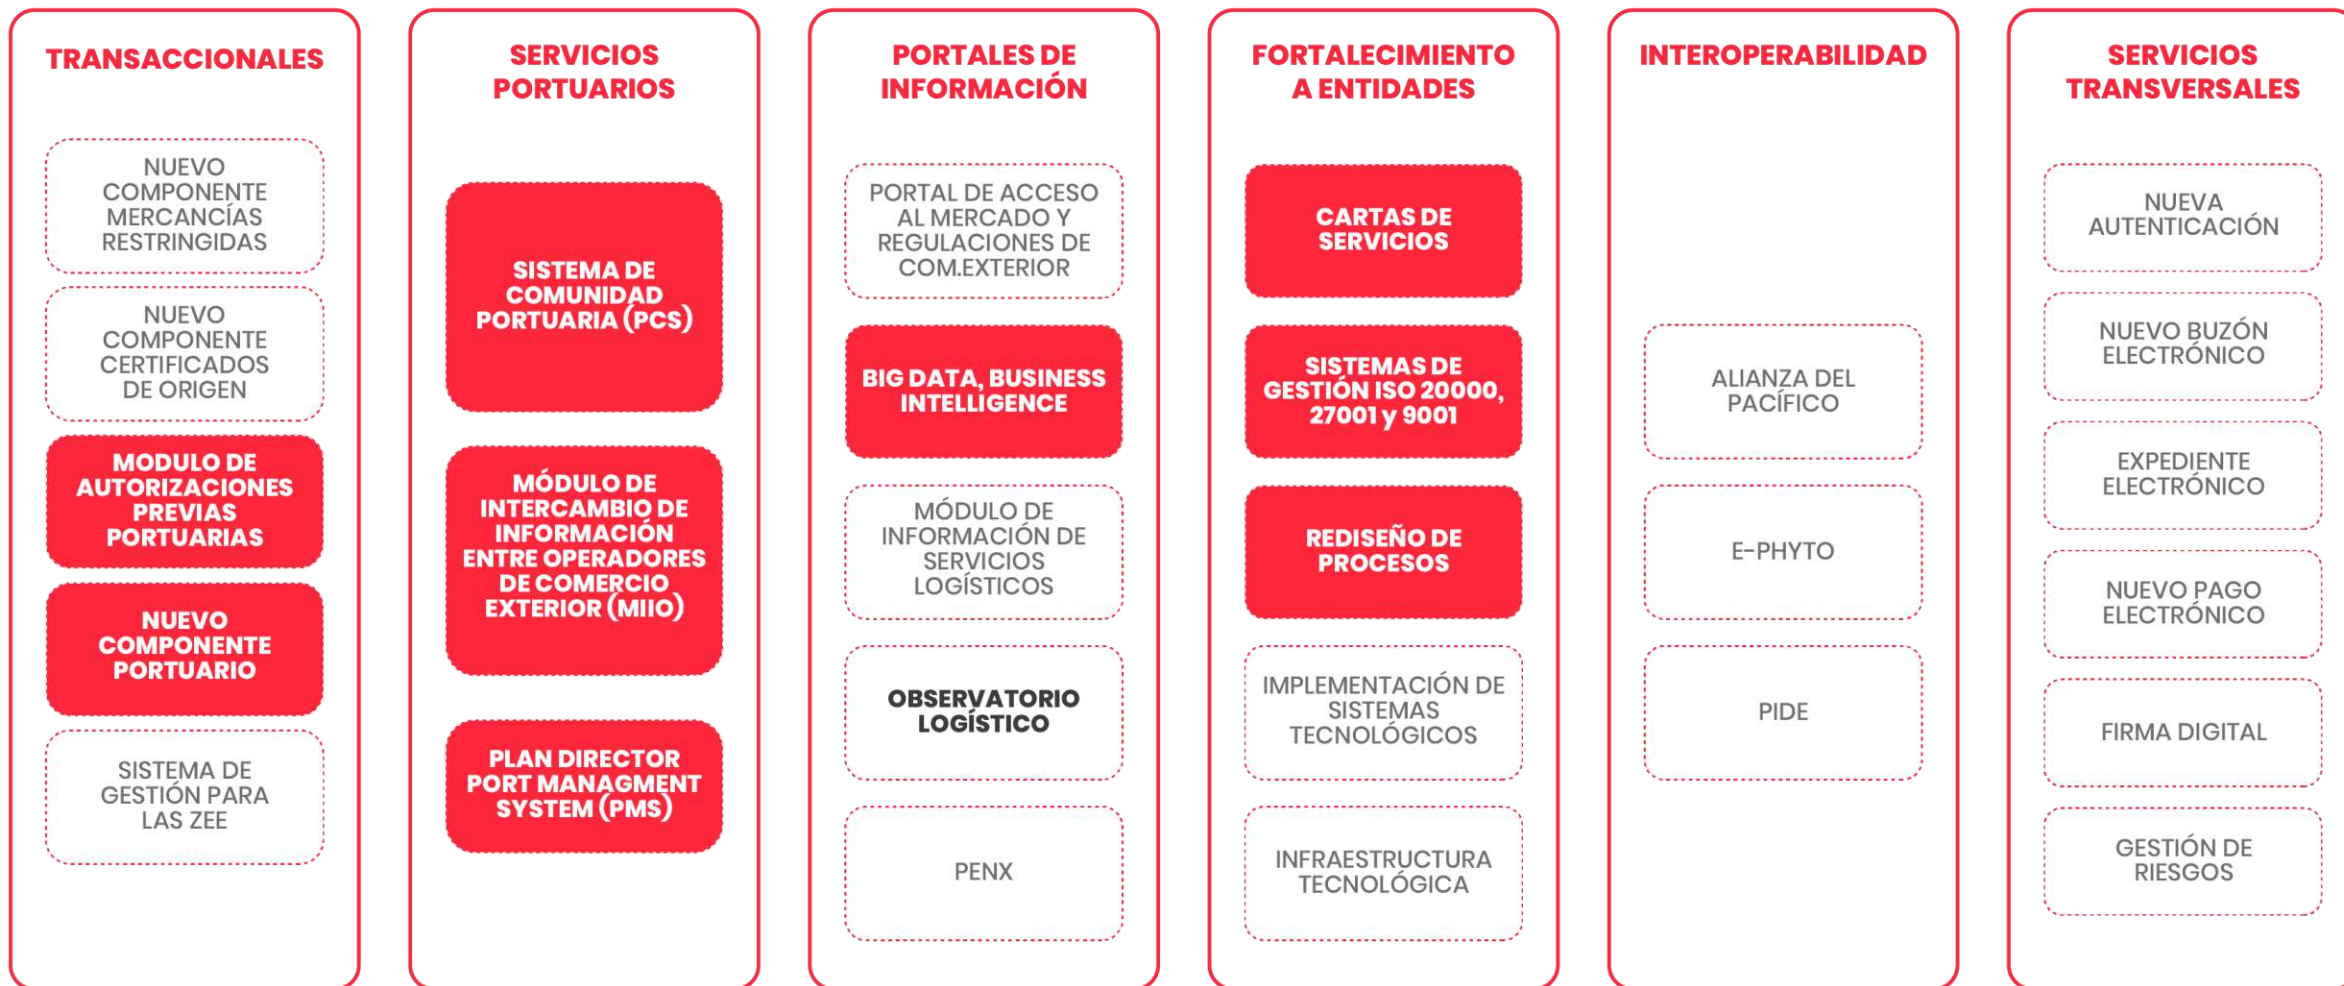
TRANSACCIONALES

NUEVO COMPONENTE MERCANCÍAS RESTRINGIDAS

NUEVO COMPONENTE CERTIFICADOS DE ORIGEN

MODULO DE AUTORIZACIONES PREVIAS PORTUARIAS

NUEVO COMPONENTE PORTUARIO

SISTEMA DE GESTIÓN PARA LAS ZEE

SERVICIOS PORTUARIOS

SISTEMA DE COMUNIDAD PORTUARIA (PCS)

MÓDULO DE INTERCAMBIO DE INFORMACIÓN ENTRE OPERADORES DE COMERCIO EXTERIOR (MIIO)

PLAN DIRECTOR PORT MANAGMENT SYSTEM (PMS)

PORTALES DE INFORMACIÓN

PORTAL DE ACCESO AL MERCADO Y REGULACIONES DE COM.EXTERIOR

BIG DATA, BUSINESS INTELLIGENCE

MÓDULO DE INFORMACIÓN DE SERVICIOS LOGÍSTICOS

OBSERVATORIO LOGÍSTICO

PENX

FORTALECIMIENTO A ENTIDADES

CARTAS DE SERVICIOS

SISTEMAS DE GESTIÓN ISO 20000, 27001 y 9001

REDISEÑO DE PROCESOS

IMPLEMENTACIÓN DE SISTEMAS TECNOLÓGICOS

INFRAESTRUCTURA TECNOLÓGICA

INTEROPERABILIDAD

ALIANZA DEL PACÍFICO

E-PHYTO

PIDE

SERVICIOS TRANSVERSALES

NUEVA AUTENTICACIÓN

NUEVO BUZÓN ELECTRÓNICO

EXPEDIENTE ELECTRÓNICO

NUEVO PAGO ELECTRÓNICO

FIRMA DIGITAL

GESTIÓN DE RIESGOS